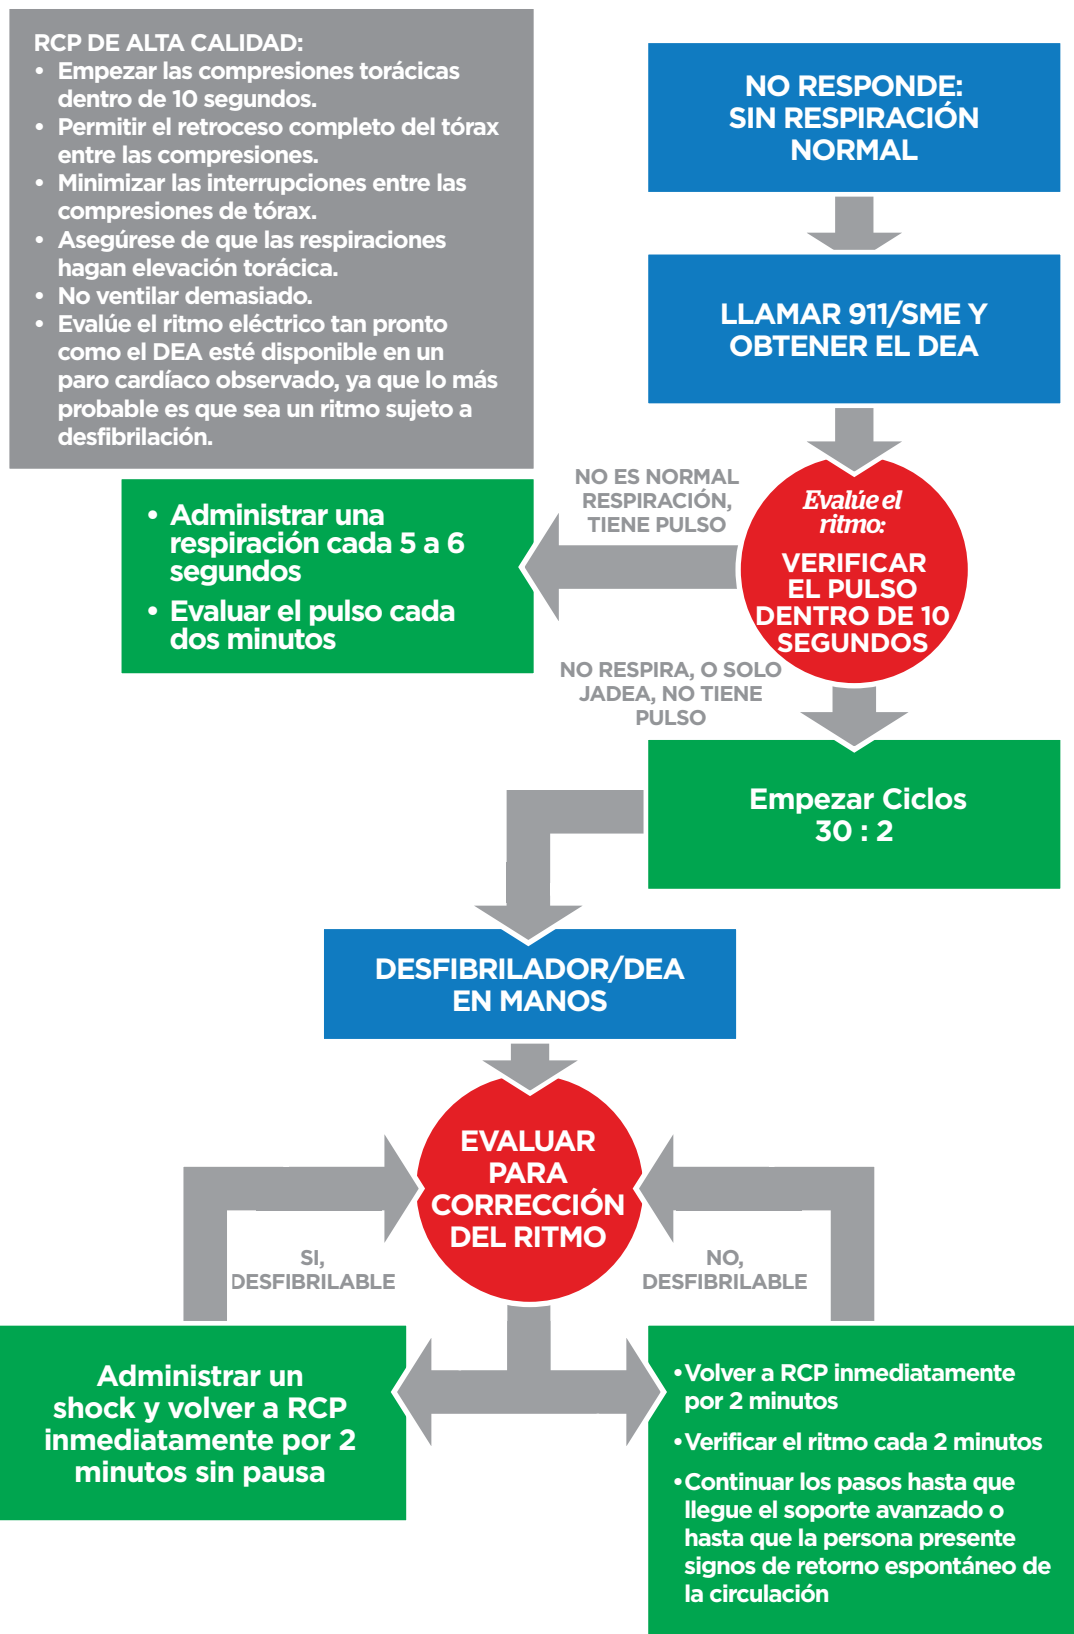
RCP DE ALTA CALIDAD:
• Empezar las compresiones torácicas dentro de 10 segundos.
• Permitir el retroceso completo del tórax entre las compresiones.
• Minimizar las interrupciones entre las compresiones de tórax.
• Asegúrese de que las respiraciones hagan elevación torácica.
• No ventilar demasiado.
• Evalúe el ritmo eléctrico tan pronto como el DEA esté disponible en un paro cardíaco observado, ya que lo más probable es que sea un ritmo sujeto a desfibrilación.

NO RESPONDE: SIN RESPIRACIÓN NORMAL

LLAMAR 911/SME Y OBTENER EL DEA

NO ES NORMAL RESPIRACIÓN, TIENE PULSO

• Administrar una respiración cada 5 a 6 segundos
• Evaluar el pulso cada dos minutos

Evalúe el ritmo:
VERIFICAR EL PULSO DENTRO DE 10 SEGUNDOS

NO RESPIRA, O SOLO JADEA, NO TIENE PULSO

Empezar Ciclos 30 : 2

DESFIBRILADOR/DEA EN MANOS

EVALUAR PARA CORRECCIÓN DEL RITMO

SI, DESFIBRILABLE

NO, DESFIBRILABLE

Administrar un shock y volver a RCP inmediatamente por 2 minutos sin pausa

• Volver a RCP inmediatamente por 2 minutos
• Verificar el ritmo cada 2 minutos
• Continuar los pasos hasta que llegue el soporte avanzado o hasta que la persona presente signos de retorno espontáneo de la circulación